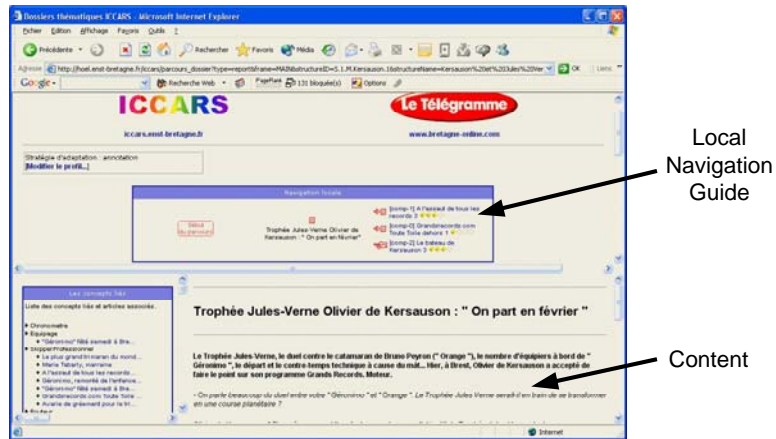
Dossiers thématiques ICCARS - Microsoft Internet Explorer

Fichier Edition Affichage Favoris Outils ?

Précédente Rechercher Favoris Média

Adresse http://hoel.enst-bretagne.fr/iccars/parcours_dossier?type=report&frame=MAIN&structureID=5.1.M.Kersauson.1&structureName=Kersauson%20et%20ses%20Ver OK Liens

Google Recherche Web PageRank 131 bloqué(s) Options

ICCARS

Le Télégramme

iccars.enst-bretagne.fr

www.bretagne-online.com

Stratégie d'adaptation : annotation
[Modifier le profil...]

Navigation locale

Début du parcours

Trophée Jules-Verne Olivier de Kersauson : " On part en février "

[comp-1] A l'assaut de tous les records 3

[comp-0] Grandsrecords.com Toute Voile dehors 1

[comp-2] Le bateau de Kersauson 3

Local Navigation Guide

Les concepts liés

Liste des concepts liés et articles associés...

Chronomètre
Equipage
"Géronimo" fêté samedi à Bre...
Skipper/Professionnel
Le plus grand trimaran du mond...
Marie Tabarly, marraine
A l'assaut de tous les records...
Géronimo, remorqué de l'enfance...
"Géronimo" fêté samedi à Bre...
Grandsrecords.com toute toile ...
Avarie de gréement pour le tri...
Rivière

Trophée Jules-Verne Olivier de Kersauson : " On part en février "

Le Trophée Jules-Verne, le duel contre le catamaran de Bruno Peyron (" Orange "), le nombre d'équipiers à bord de " Géronimo ", le départ et le contre-temps technique à cause du mât... Hier, à Brest, Olivier de Kersauson a accepté de faire le point sur son programme Grands Records, Moteur.

- On parle beaucoup du duel entre votre " Géronimo " et " Orange ". Le Trophée Jules Verne serait-il en train de se transformer en une course planétaire ?

Content

Internet